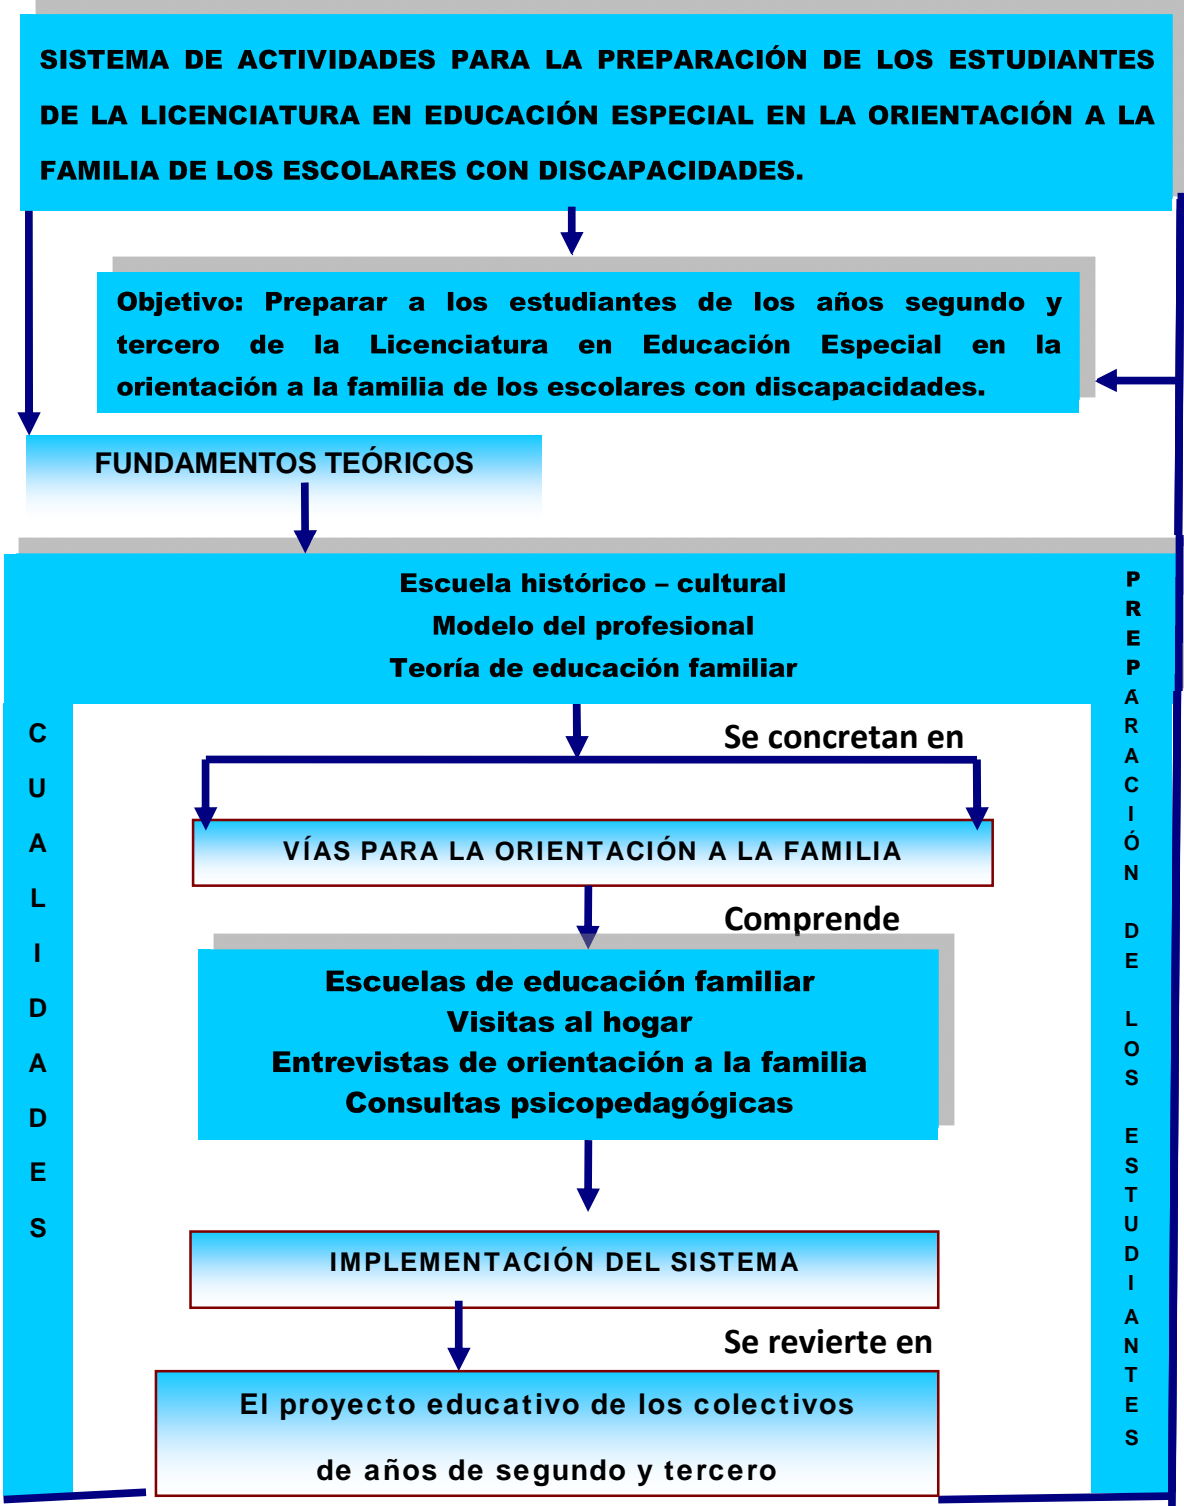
SISTEMA DE ACTIVIDADES PARA LA PREPARACIÓN DE LOS ESTUDIANTES DE LA LICENCIATURA EN EDUCACIÓN ESPECIAL EN LA ORIENTACIÓN A LA FAMILIA DE LOS ESCOLARES CON DISCAPACIDADES.

Objetivo: Preparar a los estudiantes de los años segundo y tercero de la Licenciatura en Educación Especial en la orientación a la familia de los escolares con discapacidades.

FUNDAMENTOS TEÓRICOS

Escuela histórico – cultural
Modelo del profesional
Teoría de educación familiar

P R E P A R A C I Ó N D E L O S E S T U D I A N T E S

C U A L I D A D E S

Se concretan en

VÍAS PARA LA ORIENTACIÓN A LA FAMILIA

Comprende

Escuelas de educación familiar
Visitas al hogar
Entrevistas de orientación a la familia
Consultas psicopedagógicas

IMPLEMENTACIÓN DEL SISTEMA

Se revierte en

El proyecto educativo de los colectivos de años de segundo y tercero